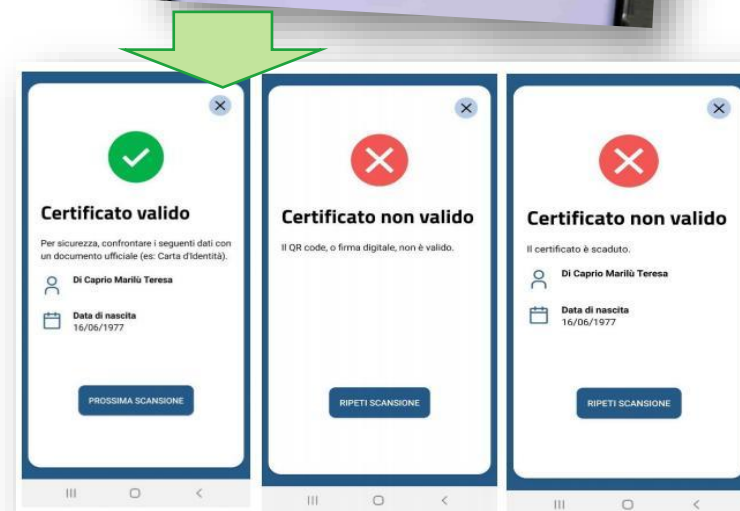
Certificato valido

Per sicurezza, confrontare i seguenti dati con un documento ufficiale (es: Carta d'Identità).

Di Caprio Marilù Teresa

Data di nascita
16/06/1977

PROSSIMA SCANSIONE

Certificato non valido

Il QR code, o firma digitale, non è valido.

RIPETI SCANSIONE

Certificato non valido

Il certificato è scaduto.

Di Caprio Marilù Teresa

Data di nascita
16/06/1977

RIPETI SCANSIONE